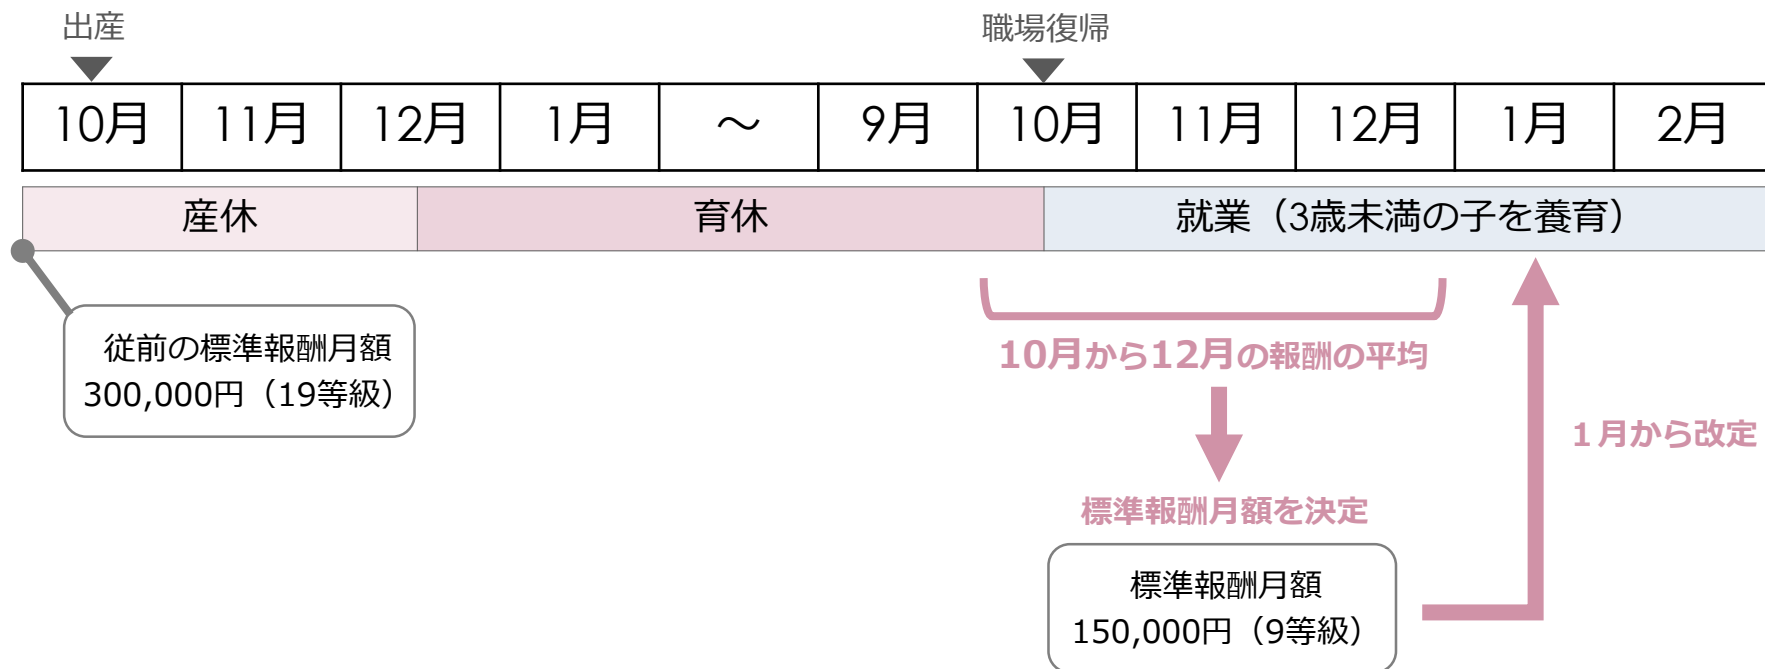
出産

職場復帰

| 10月 | 11月 | 12月 | 1月 | ～ | 9月 | 10月 | 11月 | 12月 | 1月 | 2月 |
|---|---|---|---|---|---|---|---|---|---|---|

| 産休 | 育休 | 就業（3歳未満の子を養育） |
|---|---|---|

従前の標準報酬月額
300,000円（19等級）

10月から12月の報酬の平均

標準報酬月額を決定

標準報酬月額
150,000円（9等級）

1月から改定